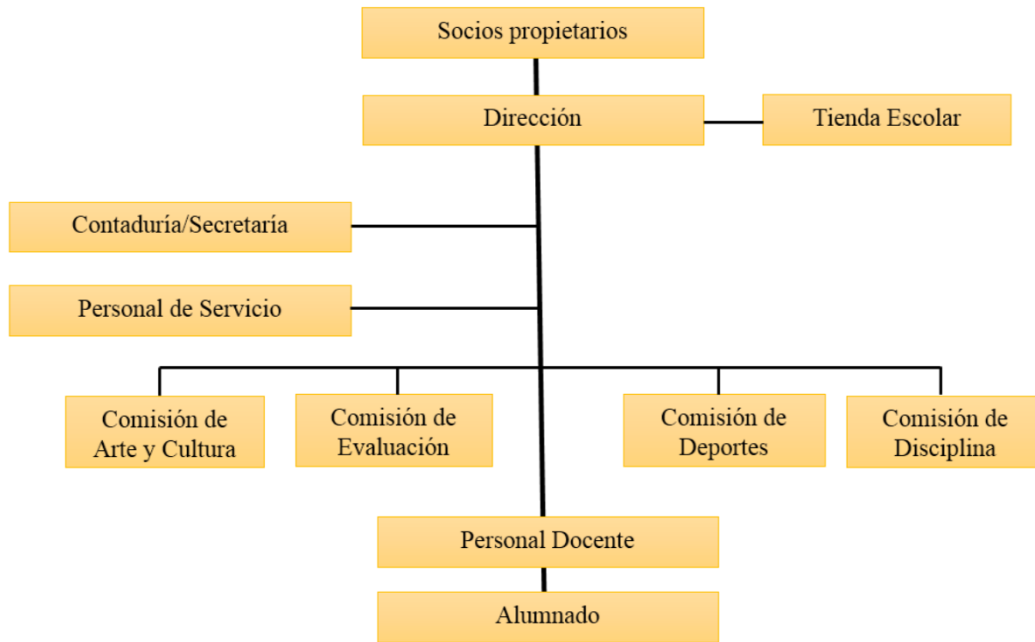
Socios propietarios

Dirección

Tienda Escolar

Contaduría/Secretaría

Personal de Servicio

Comisión de Arte y Cultura

Comisión de Evaluación

Comisión de Deportes

Comisión de Disciplina

Personal Docente

Alumnado